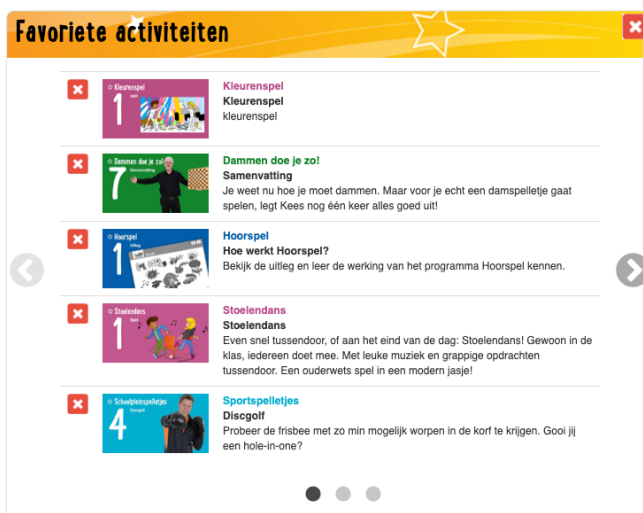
Favoriete activiteiten

Kleurenspel 1 spel

Kleurenspel
Kleurenspel
kleurenspel

Dammen doe je zo! 7 Samenvatting

Dammen doe je zo!
Samenvatting
Je weet nu hoe je moet dammen. Maar voor je echt een damspelletje gaat spelen, legt Kees nog één keer alles goed uit!

Hoorspel 1 Uitleg

Hoorspel
Hoe werkt Hoorspel?
Bekijk de uitleg en leer de werking van het programma Hoorspel kennen.

Stoelendans 1 Spel

Stoelendans
Stoelendans
Even snel tussendoor, of aan het eind van de dag: Stoelendans! Gewoon in de klas, iedereen doet mee. Met leuke muziek en grappige opdrachten tussendoor. Een ouderwets spel in een modern jasje!

Schoolpleinspelletjes 4 Discgolf

Sportspelletjes
Discgolf
Probeer de frisbee met zo min mogelijk worpen in de korf te krijgen. Gooi jij een hole-in-one?